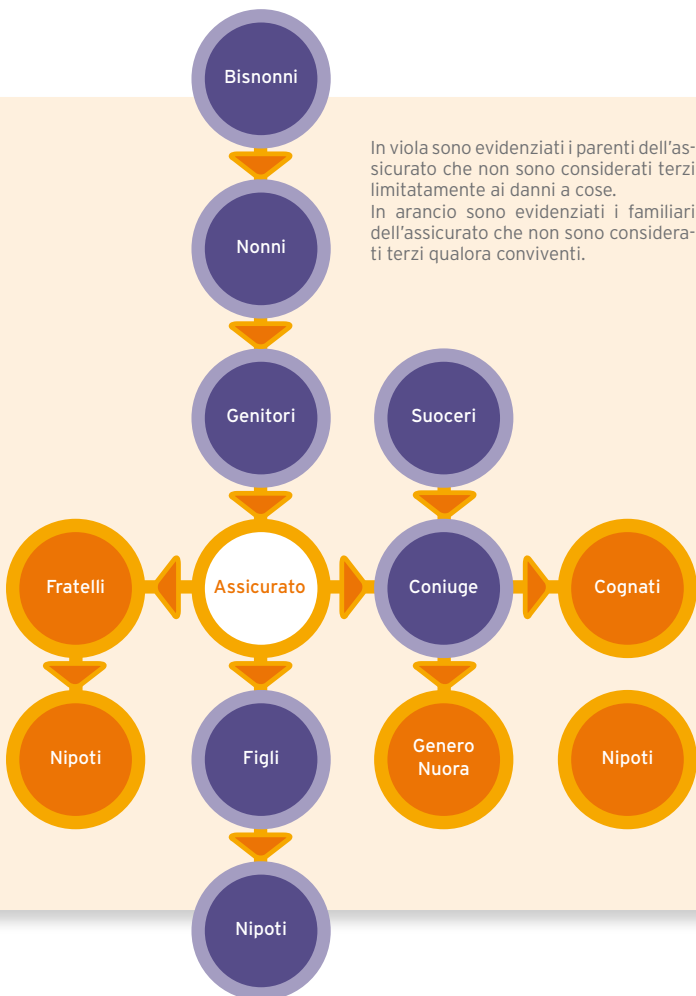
Bisnonni

In viola sono evidenziati i parenti dell'assicurato che non sono considerati terzi limitatamente ai danni a cose.
In arancio sono evidenziati i familiari dell'assicurato che non sono considerati terzi qualora conviventi.

Nonni

Genitori

Suoceri

Fratelli

Assicurato

Coniuge

Cognati

Nipoti

Figli

Genero
Nuora

Nipoti

Nipoti